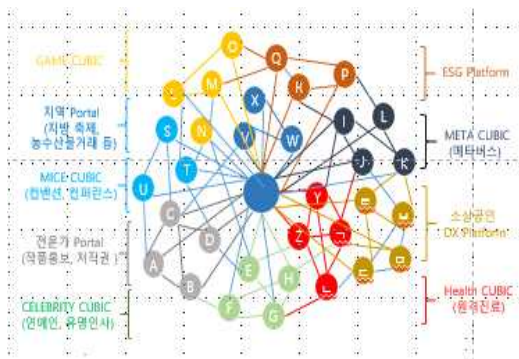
GAME CUBIC

지역 Portal
(지방 축제,
농수산물거래 등)

MICE CUBIC
(컨벤션, 컨퍼런스)

전문가 Portal
(작품홍보, 저작권 )

CELEBRITY CUBIC
(연예인, 유명인사)

ESG Platform

META CUBIC
(메타버스)

소상공인
DX Platform

Health CUBIC
(원격진료)

O
Q
P
M
K
J
X
L
I
S
N
Y
W
ㄱ
ㅋ
T
U
C
D
Y
ㅌ
ㅂ
Z
ㄱ
ㅁ
A
E
H
ㄷ
ㄴ
B
F
G